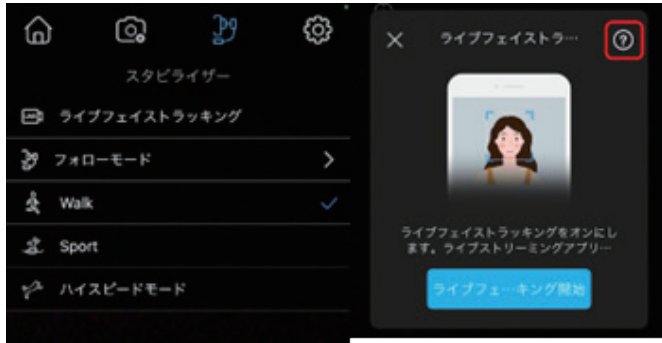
スタビライザー

ライブフェイストラッキング

フォローモード

Walk

Sport

ハイスピードモード

ライブフェイストラ…

ライブフェイストラッキングをオンにします。ライブストリーミングアプリー

ライブフェ…キング開始